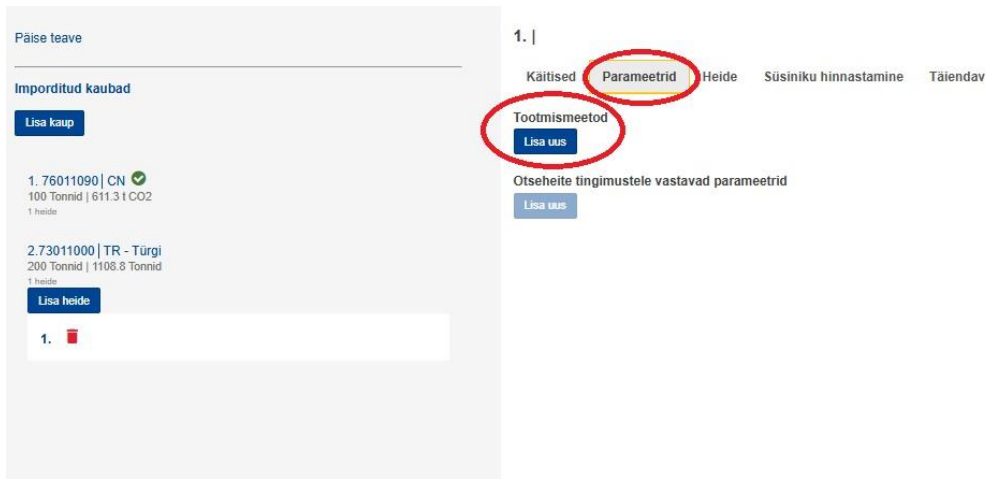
Päise teave

Imporditud kaubad

Lisa kaup

1. 76011090 | CN
100 Tonnid | 611.3 t CO2
1 heide

2.73011000 | TR - Türgi
200 Tonnid | 1108.8 Tonnid
1 heide

Lisa heide

1.

1. |

Käitised Parameetrid Heide Süsiniku hinnastamine Täiendav

Tootmismeetod

Lisa uus

Otseheite tingimustele vastavad parameetrid

Lisa uus